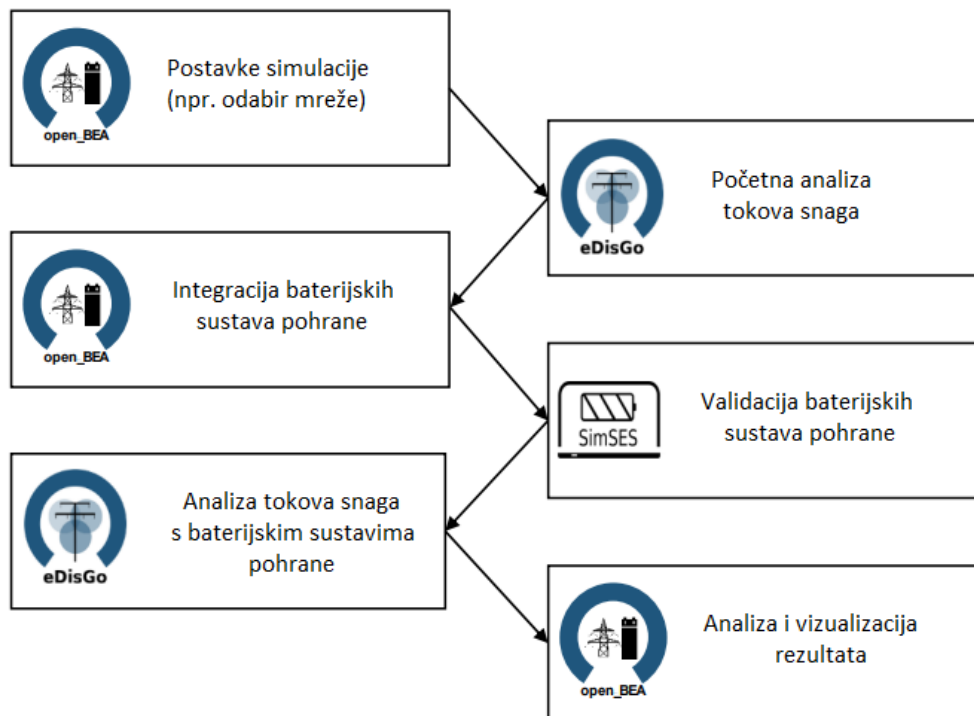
open_BEA

Postavke simulacije (npr. odabir mreže)

eDisGo

Početna analiza tokova snaga

open_BEA

Integracija baterijskih sustava pohrane

SimSES

Validacija baterijskih sustava pohrane

eDisGo

Analiza tokova snaga s baterijskim sustavima pohrane

open_BEA

Analiza i vizualizacija rezultata